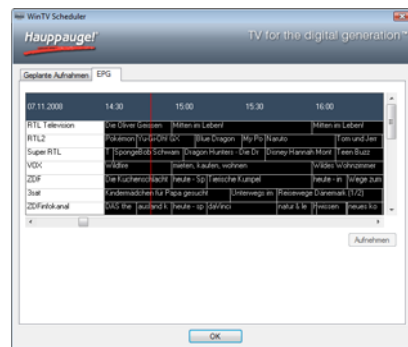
WinTV Scheduler

Hauppauge!

TV for the digital generation™

Geplante Aufnahmen | EPG

| 07.11.2008 | 14:30 | 15:00 | 15:30 | 16:00 |
|---|---|---|---|---|
| RTL Television | Die Oliver Geissen | Mitten im Leben! | | Mitten im Leben! |
| RTL2 | Pokémon | Yu-Gi-Oh! GX | Blue Dragon | My Pb | Naruto | Tom und Jerr |
| Super RTL | T | SpongeBob Schwam | Dragon Hunters - Die Dr | Disney Hannah Mont | Teen Buzz |
| VOX | Wildlife | mieten, kaufen, wohnen | | Wildes Wohnzimmer |
| ZDF | Die Küchenschlacht | heute - Sp | Tierische Kumpel | heute - in | Wege zum |
| 3sat | Kindermädchen für Papa gesucht | Unterwegs im | Reisewege Dänemark (1/2) |
| ZDFinfokanal | DAS the | auslandsk | heute - sp | daVinci | natur & le | Hwissen | neues ko |

Aufnehmen

OK